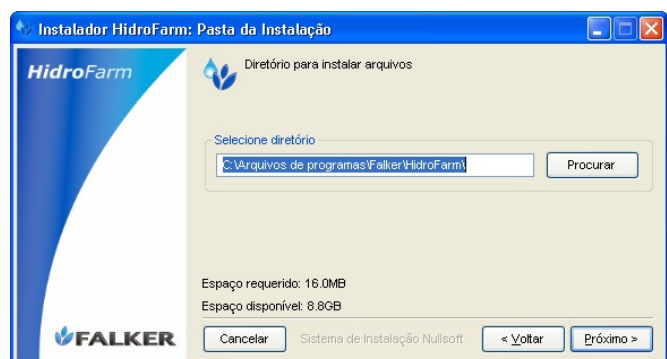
Instalador HidroFarm: Pasta da Instalação

HidroFarm

Diretório para instalar arquivos

Selecione diretório

C:\Arquivos de programas\Falker\HidroFarm\

Procurar

Espaço requerido: 16.0MB

Espaço disponível: 8.8GB

FALKER

Cancelar

Sistema de Instalação Nullsoft

< Voltar

Próximo >